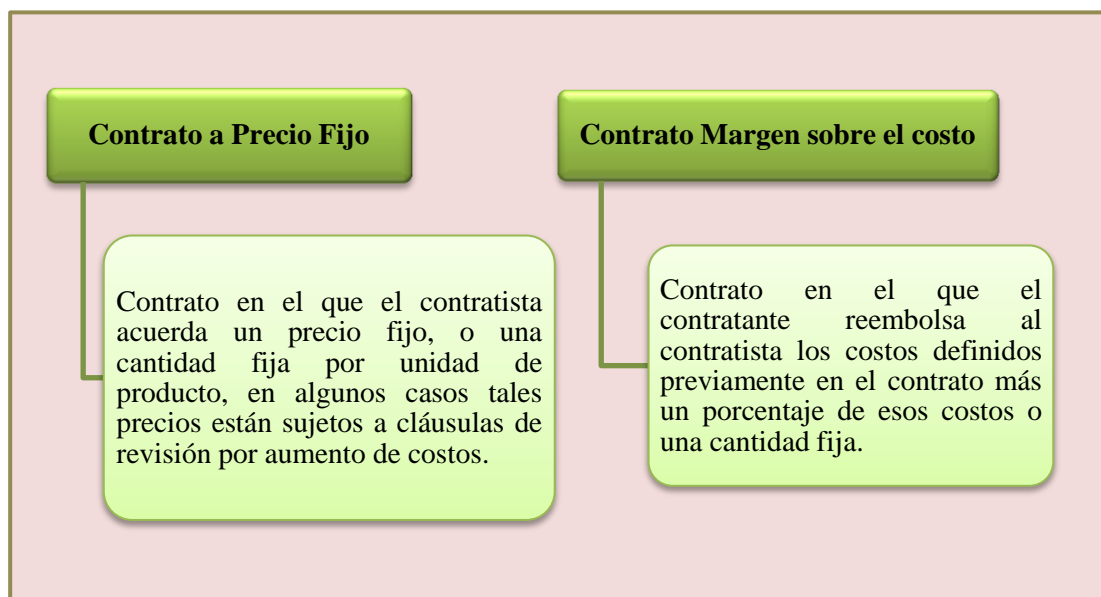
Contrato a Precio Fijo

Contrato en el que el contratista acuerda un precio fijo, o una cantidad fija por unidad de producto, en algunos casos tales precios están sujetos a cláusulas de revisión por aumento de costos.

Contrato Margen sobre el costo

Contrato en el que el contratante reembolsa al contratista los costos definidos previamente en el contrato más un porcentaje de esos costos o una cantidad fija.